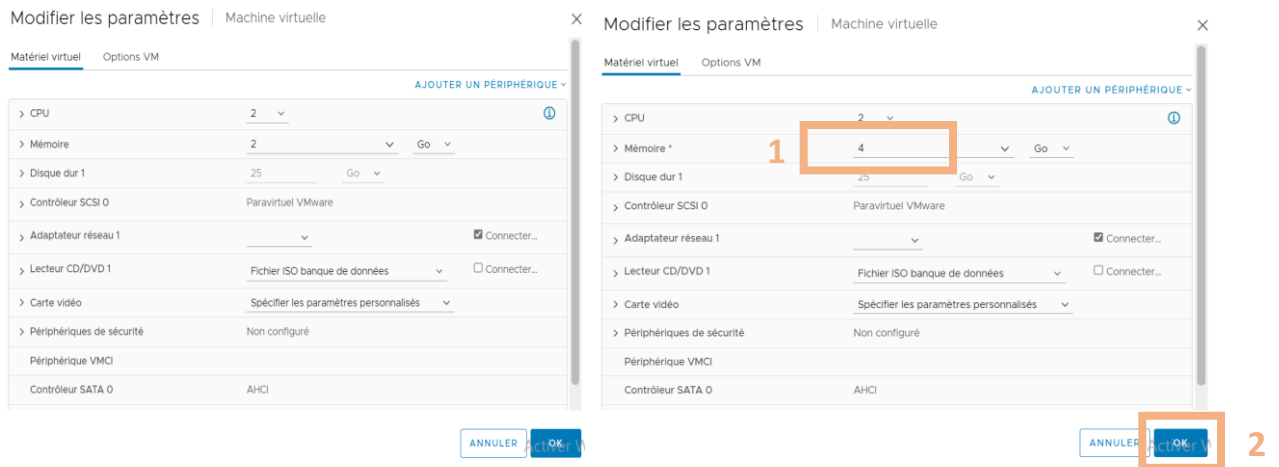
Modifier les paramètres | Machine virtuelle

Matériel virtuel   Options VM

AJOUTER UN PÉRIPHÉRIQUE

| | | |
|---|---|---|
| > CPU | 2 | |
| > Mémoire | 2 | Go |
| > Disque dur 1 | 25 | Go |
| > Contrôleur SCSI 0 | Paravirtuel VMware | |
| > Adaptateur réseau 1 | | ☑ Connecter... |
| > Lecteur CD/DVD 1 | Fichier ISO banque de données | ☐ Connecter... |
| > Carte vidéo | Spécifier les paramètres personnalisés | |
| > Périphériques de sécurité | Non configuré | |
| Périphérique VMCI | | |
| Contrôleur SATA 0 | AHCI | |

ANNULER   OK   Activer W

Modifier les paramètres | Machine virtuelle

Matériel virtuel   Options VM

AJOUTER UN PÉRIPHÉRIQUE

| | | |
|---|---|---|
| > CPU | 2 | |
| > Mémoire * | 4 | Go |
| > Disque dur 1 | 25 | Go |
| > Contrôleur SCSI 0 | Paravirtuel VMware | |
| > Adaptateur réseau 1 | | ☑ Connecter... |
| > Lecteur CD/DVD 1 | Fichier ISO banque de données | ☐ Connecter... |
| > Carte vidéo | Spécifier les paramètres personnalisés | |
| > Périphériques de sécurité | Non configuré | |
| Périphérique VMCI | | |
| Contrôleur SATA 0 | AHCI | |

1

ANNULER   OK   Activer W

2